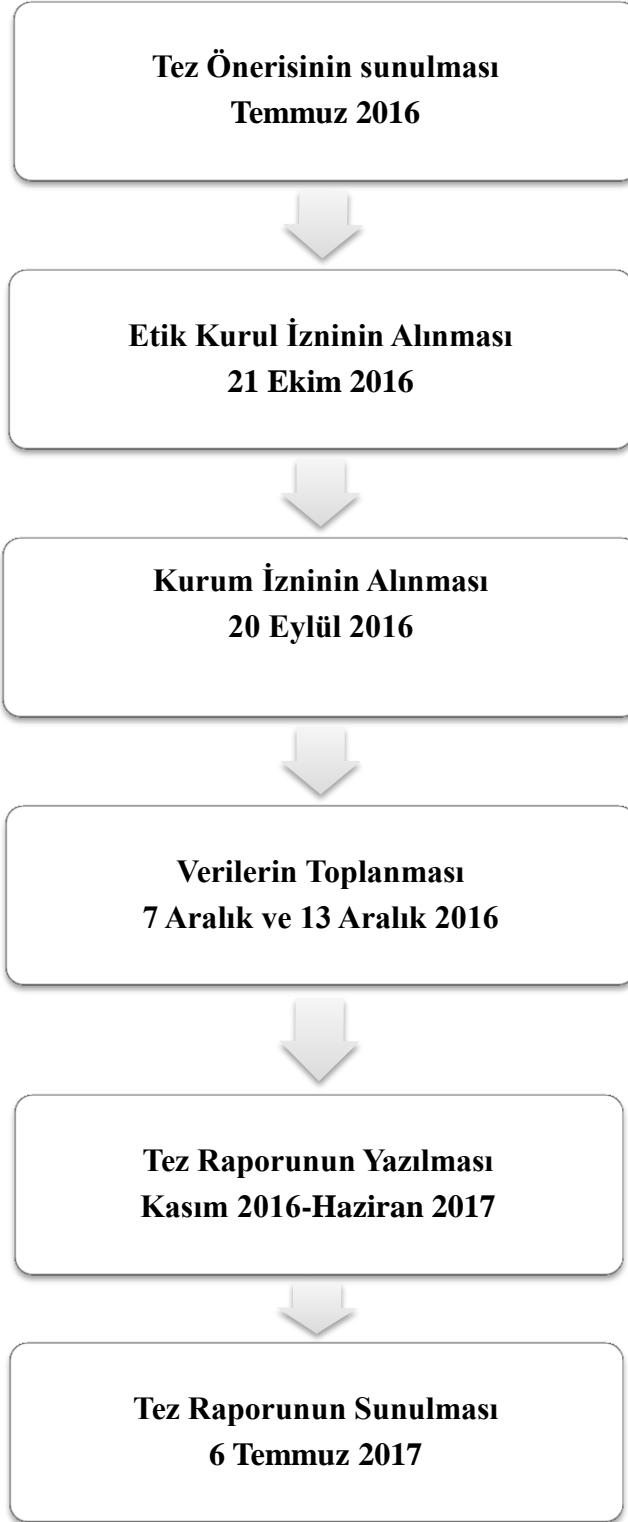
Tez Önerisinin sunulması
Temmuz 2016

Etik Kurul İzninin Alınması
21 Ekim 2016

Kurum İzninin Alınması
20 Eylül 2016

Verilerin Toplanması
7 Aralık ve 13 Aralık 2016

Tez Raporunun Yazılması
Kasım 2016-Haziran 2017

Tez Raporunun Sunulması
6 Temmuz 2017